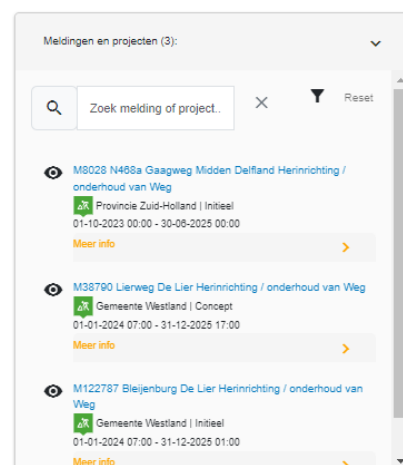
Meldingen en projecten (3):

Zoek melding of project..

Reset

M8028 N468a Gaagweg Midden Delfland Herinrichting / onderhoud van Weg

Provincie Zuid-Holland | Initieel

01-10-2023 00:00 - 30-06-2025 00:00

Meer info

M38790 Lierweg De Lier Herinrichting / onderhoud van Weg

Gemeente Westland | Concept

01-01-2024 07:00 - 31-12-2025 17:00

Meer info

M122787 Bleijenburg De Lier Herinrichting / onderhoud van Weg

Gemeente Westland | Initieel

01-01-2024 07:00 - 31-12-2025 01:00

Meer info